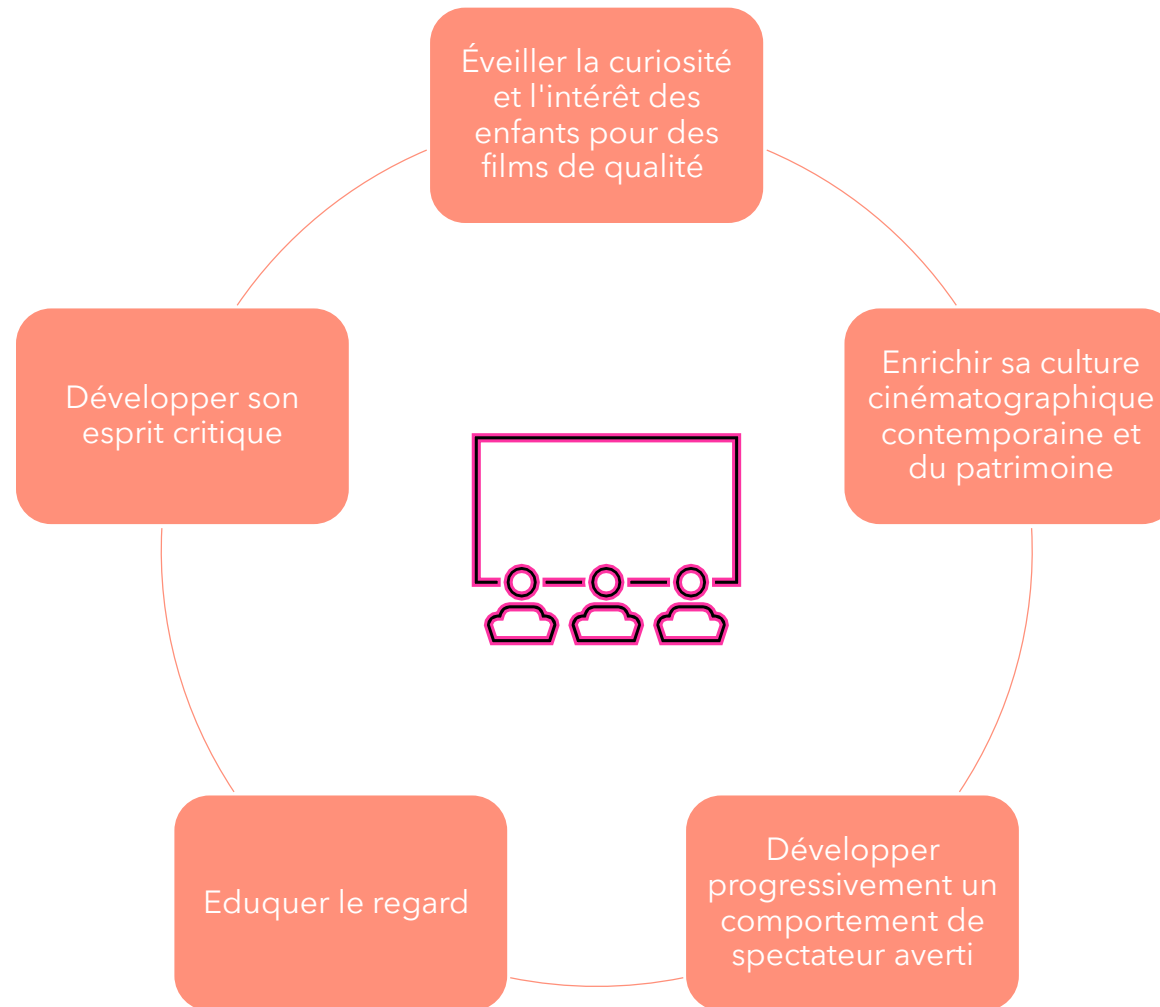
Éveiller la curiosité et l'intérêt des enfants pour des films de qualité

Enrichir sa culture cinématographique contemporaine et du patrimoine

Développer progressivement un comportement de spectateur averti

Eduquer le regard

Développer son esprit critique